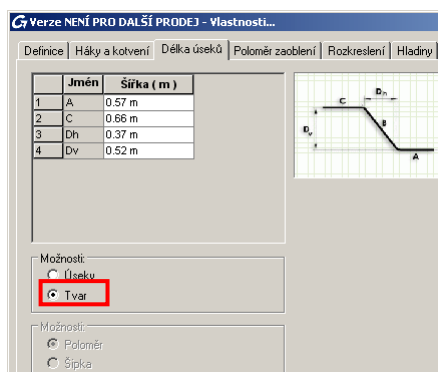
Verze NENÍ PRO DALŠÍ PRODEJ - Vlastnosti...

Definice | Háky a kotvení | Délka úseků | Poloměr zaoblení | Rozkreslení | Hladiny

| | Jmén | Šířka ( m ) |
|---|---|---|
| 1 | A | 0.57 m |
| 2 | C | 0.66 m |
| 3 | Dh | 0.37 m |
| 4 | Dv | 0.52 m |

C
$D_h$
$D_v$
B
A

Možnosti:
Úseky
Tvar

Možnosti:
Poloměr
Šipka